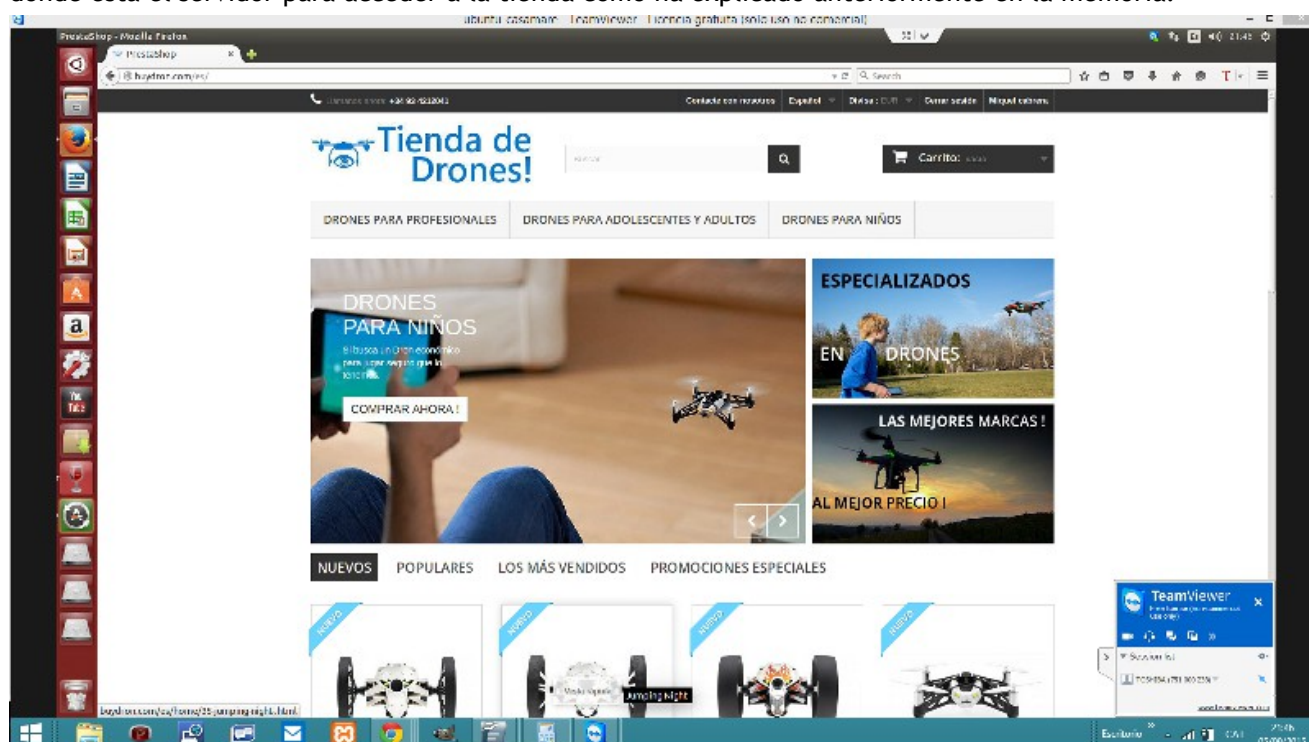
donde está el servidor para acceder a la tienda como ha explicado anteriormente en la memoria.

ubuntu casemare - TeamViewer - Licencia gratuita (solo uso no comercial)

PrestaShop - Mozilla Firefox

Prestashop

baydros.com/es/

Search

Llámenos ahora: +34 93 4232041

Contacte con nosotros | Español | Divisa: EUR | Cerrar sesión | Miquel cabrera

Tienda de Drones!

Carrito: vacío

DRONES PARA PROFESIONALES | DRONES PARA ADOLESCENTES Y ADULTOS | DRONES PARA NIÑOS

DRONES PARA NIÑOS

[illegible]

COMPRAR AHORA !

ESPECIALIZADOS EN DRONES

LAS MEJORES MARCAS !

AL MEJOR PRECIO !

NUEVOS | POPULARES | LOS MÁS VENDIDOS | PROMOCIONES ESPECIALES

NUEVO

NUEVO

NUEVO

NUEVO

Jumping Night

baydros.com/es/home/35-jumping-night.html

TeamViewer

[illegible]

Escritorio